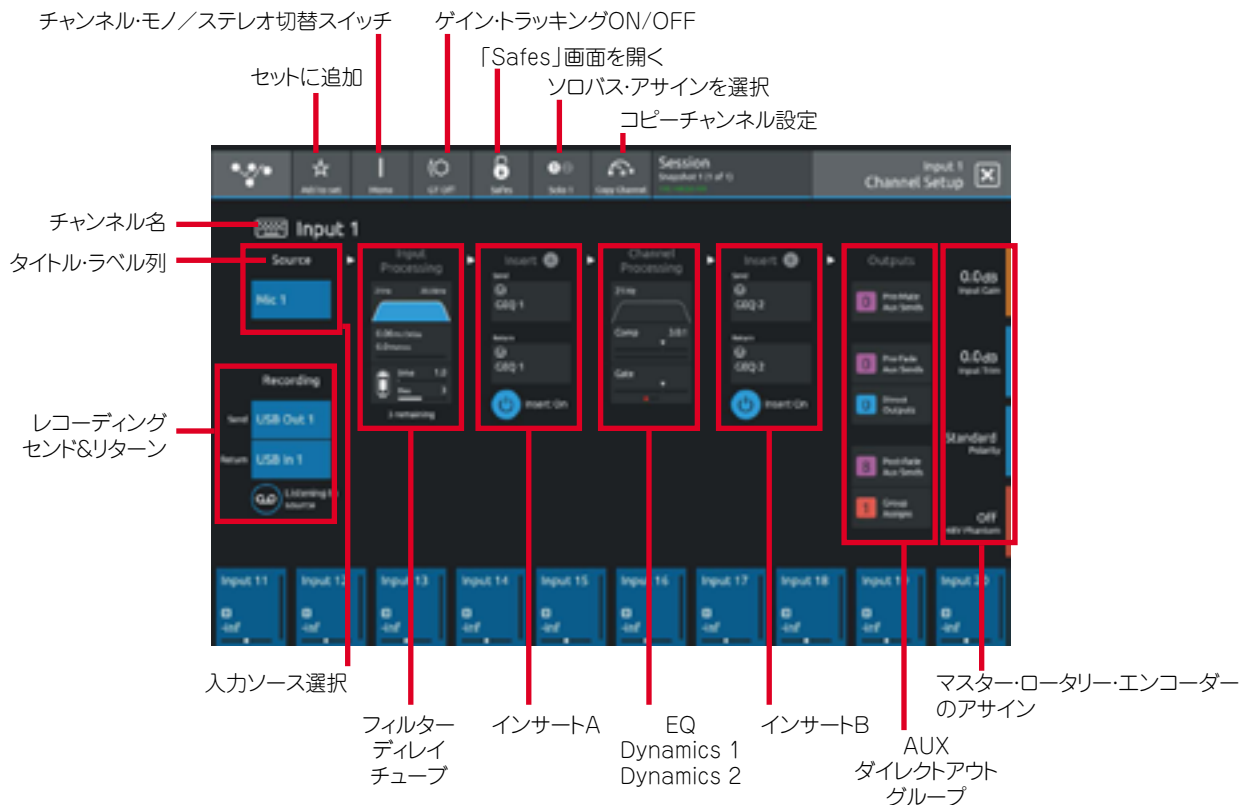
チャンネル･モノ／ステレオ切替スイッチ
ゲイン･トラッキングON/OFF
「Safes」画面を開く
セットに追加
ソロバス･アサインを選択
コピーチャンネル設定

Add to set
Mono
GT Off
Safes
Solo 1
Copy Channel
Session
Snapshot 1 (1 of 1)
Input 1
Channel Setup

チャンネル名
Input 1
タイトル･ラベル列
Source
Mic 1
Input Processing
Insert
Send
GEQ 1
Return
GEQ 1
Insert On
Channel Processing
Comp
Gate
Insert
Send
GEQ 2
Return
GEQ 2
Insert On
Outputs
Pre-Fade Aux Sends
Pre-Fade Aux Sends
Direct Outputs
Post-fade Aux Sends
Group Assigns
0.0dB
Input Gain
0.0dB
Input Trim
Standard
Polarity
Off
48V Phantom

Recording
Send
USB Out 1
Return
USB In 1
Listening to source
レコーディング
センド&リターン

Input 11
Input 12
Input 13
Input 14
Input 15
Input 16
Input 17
Input 18
Input 19
Input 20
-inf

入力ソース選択
フィルター
ディレイ
チューブ
インサートA
EQ
Dynamics 1
Dynamics 2
インサートB
AUX
ダイレクトアウト
グループ
マスター･ロータリー･エンコーダー
のアサイン